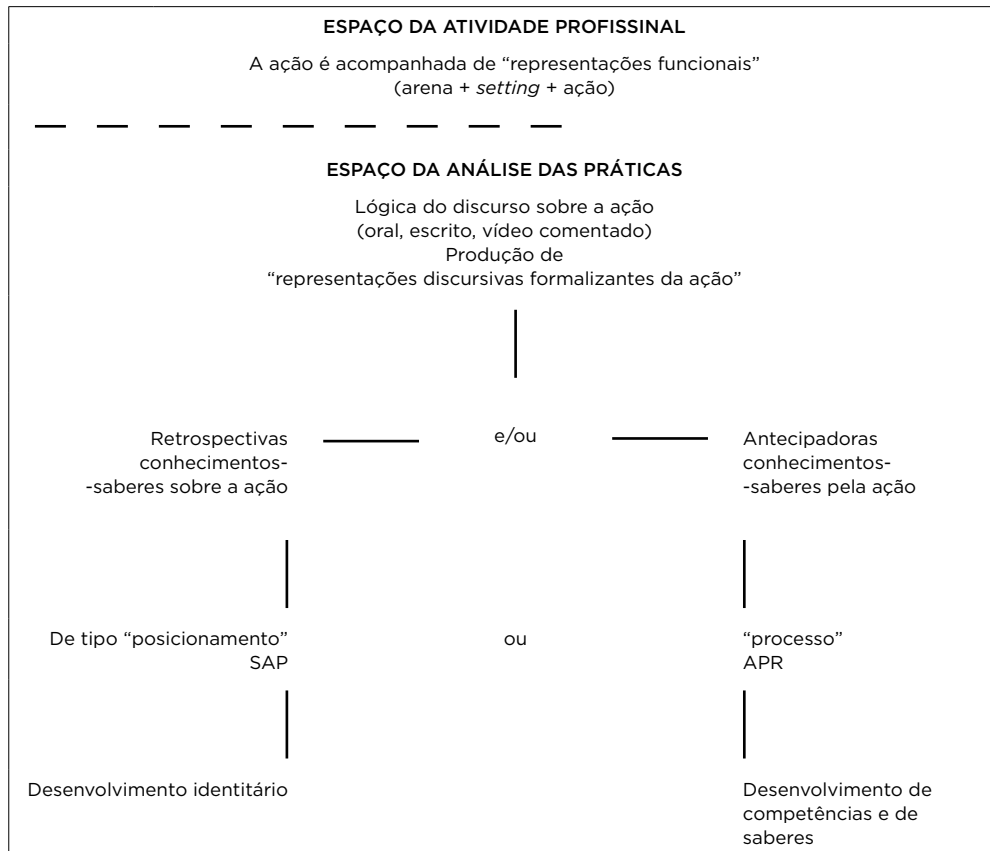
ESPAÇO DA ATIVIDADE PROFISSINAL

A ação é acompanhada de "representações funcionais" (arena + *setting* + ação)

ESPAÇO DA ANÁLISE DAS PRÁTICAS

Lógica do discurso sobre a ação (oral, escrito, vídeo comentado) Produção de "representações discursivas formalizantes da ação"

Retrospectivas conhecimentos--saberes sobre a ação

e/ou

Antecipadoras conhecimentos--saberes pela ação

De tipo "posicionamento" SAP

ou

"processo" APR

Desenvolvimento identitário

Desenvolvimento de competências e de saberes